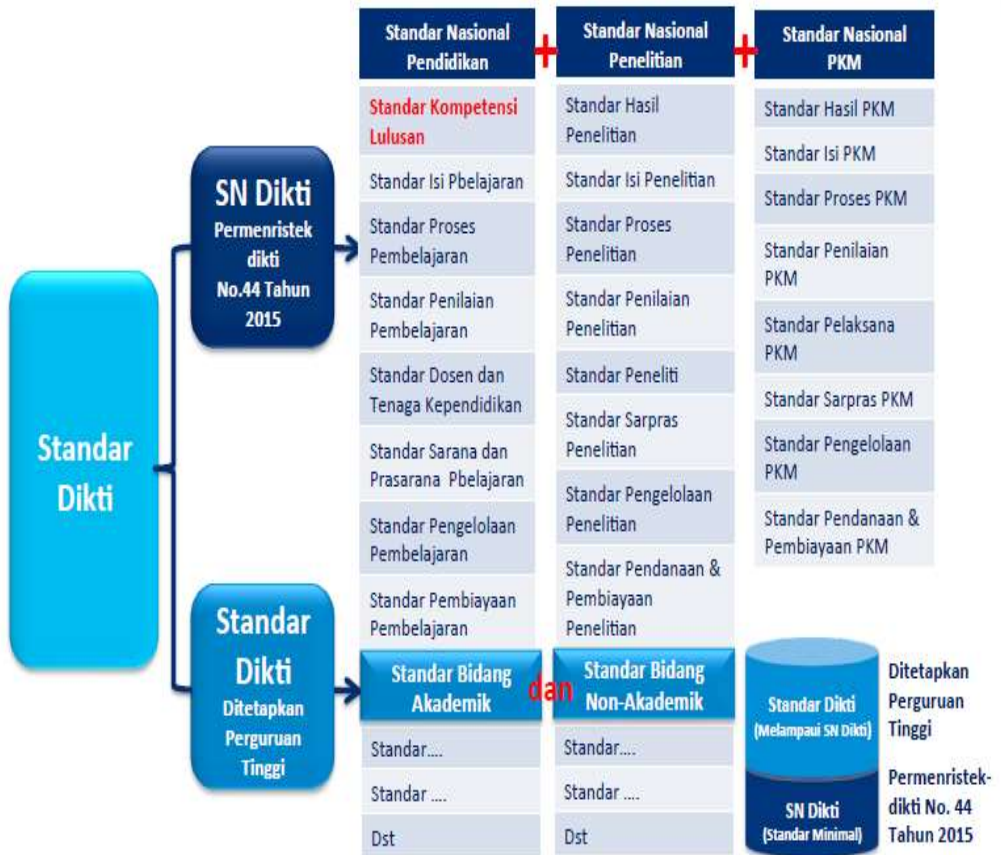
Standar Dikti

SN Dikti
Permenristek dikti No.44 Tahun 2015

Standar Nasional Pendidikan
+
Standar Nasional Penelitian
+
Standar Nasional PKM

Standar Kompetensi Lulusan
Standar Isi Pbelajaran
Standar Proses Pembelajaran
Standar Penilaian Pembelajaran
Standar Dosen dan Tenaga Kependidikan
Standar Sarana dan Prasarana Pbelajaran
Standar Pengelolaan Pembelajaran
Standar Pembiayaan Pembelajaran

Standar Hasil Penelitian
Standar Isi Penelitian
Standar Proses Penelitian
Standar Penilaian Penelitian
Standar Peneliti
Standar Sarpras Penelitian
Standar Pengelolaan Penelitian
Standar Pendanaan & Pembiayaan Penelitian

Standar Hasil PKM
Standar Isi PKM
Standar Proses PKM
Standar Penilaian PKM
Standar Pelaksana PKM
Standar Sarpras PKM
Standar Pengelolaan PKM
Standar Pendanaan & Pembiayaan PKM

Standar Dikti
Ditetapkan Perguruan Tinggi

Standar Bidang Akademik
dan
Standar Bidang Non-Akademik

Standar....
Standar ....
Dst

Standar....
Standar ....
Dst

Standar Dikti
(Melampaui SN Dikti)
SN Dikti
(Standar Minimal)

Ditetapkan Perguruan Tinggi

Permenristek-dikti No. 44 Tahun 2015